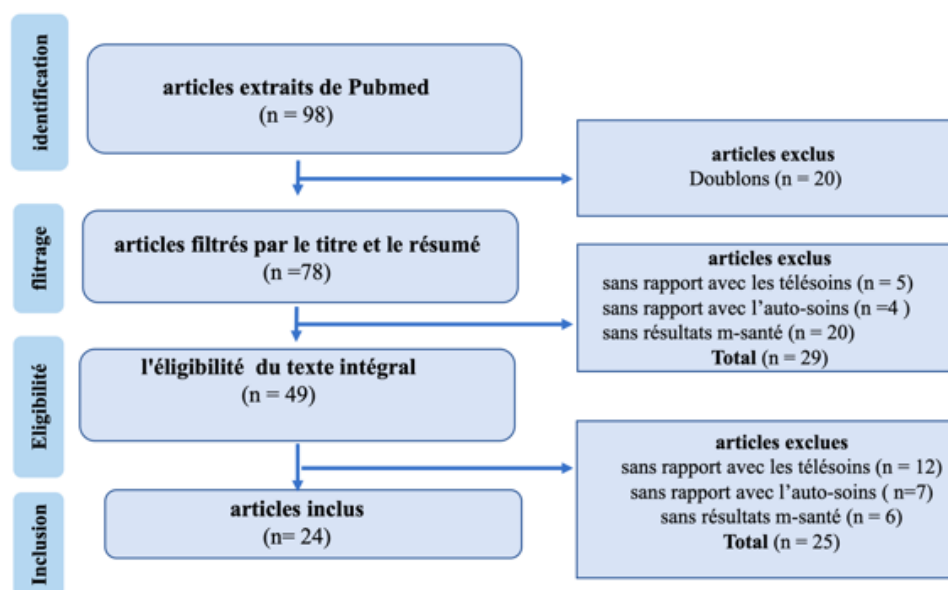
identification

articles extraits de Pubmed
(n = 98)

articles exclus
Doublons (n = 20)

flitrage

articles filtrés par le titre et le résumé
(n =78)

articles exclus
sans rapport avec les télésoins (n = 5)
sans rapport avec l'auto-soins (n =4 )
sans résultats m-santé (n = 20)
Total (n = 29)

Eligibilité

l'éligibilité du texte intégral
(n = 49)

articles exclues
sans rapport avec les télésoins (n = 12)
sans rapport avec l'auto-soins ( n=7)
sans résultats m-santé (n = 6)
Total (n = 25)

Inclusion

articles inclus
(n= 24)